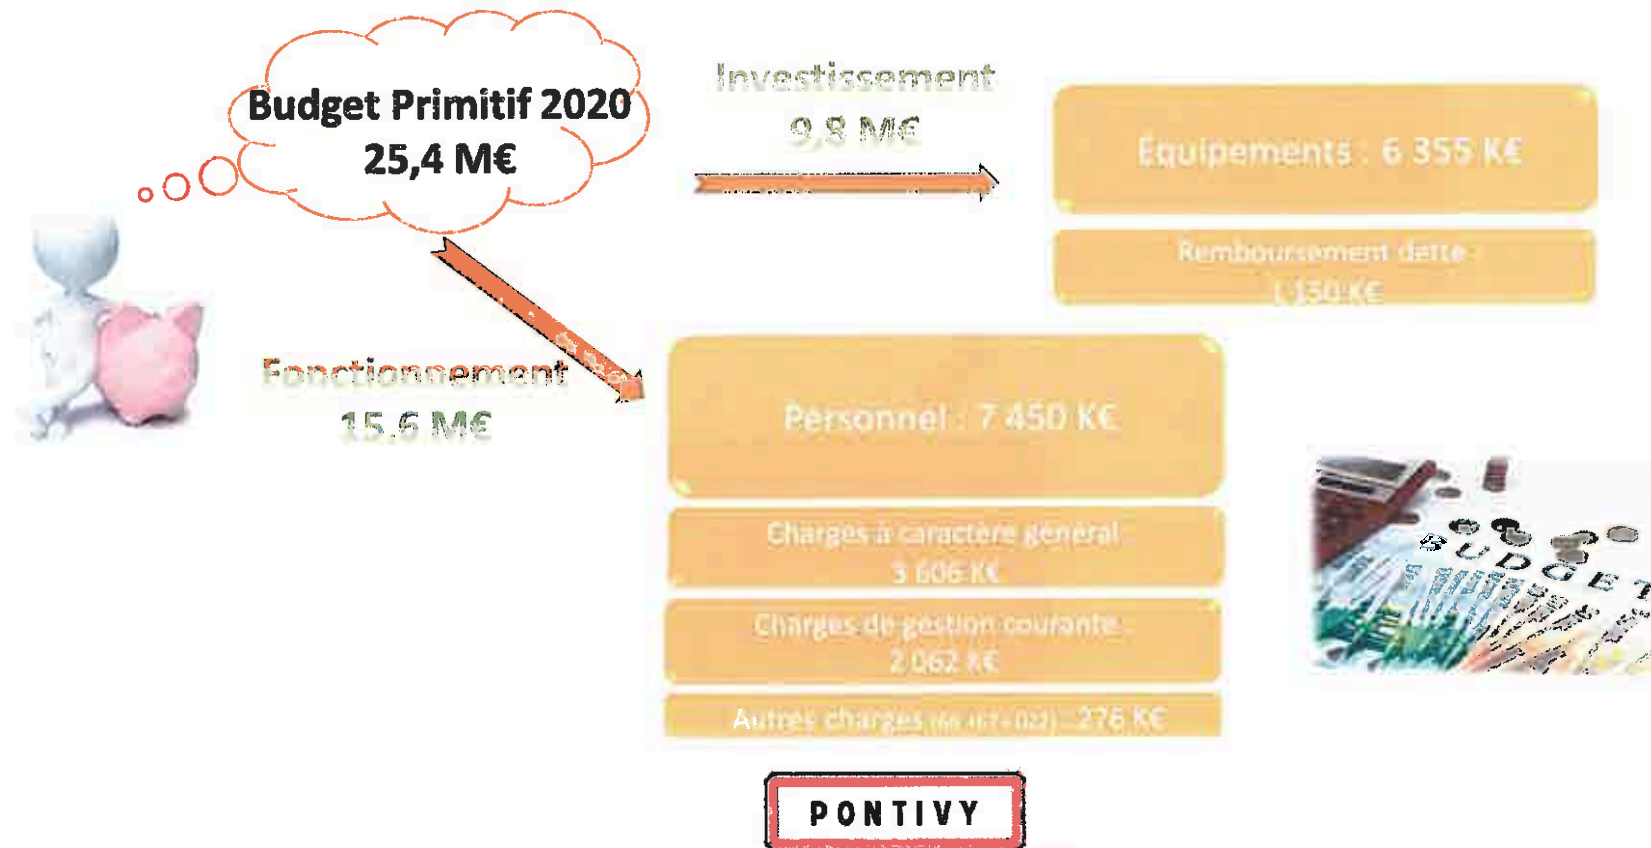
Budget Primitif 2020
25,4 M€

Investissement
9,8 M€

Equipements : 6 355 K€

Remboursement dette
1 150 K€

Fonctionnement
15,6 M€

Personnel : 7 450 K€

Charges à caractère général
3 606 K€

Charges de gestion courante
2 062 K€

Autres charges (66-67-022) : 276 K€

BUDGET

PONTIVY